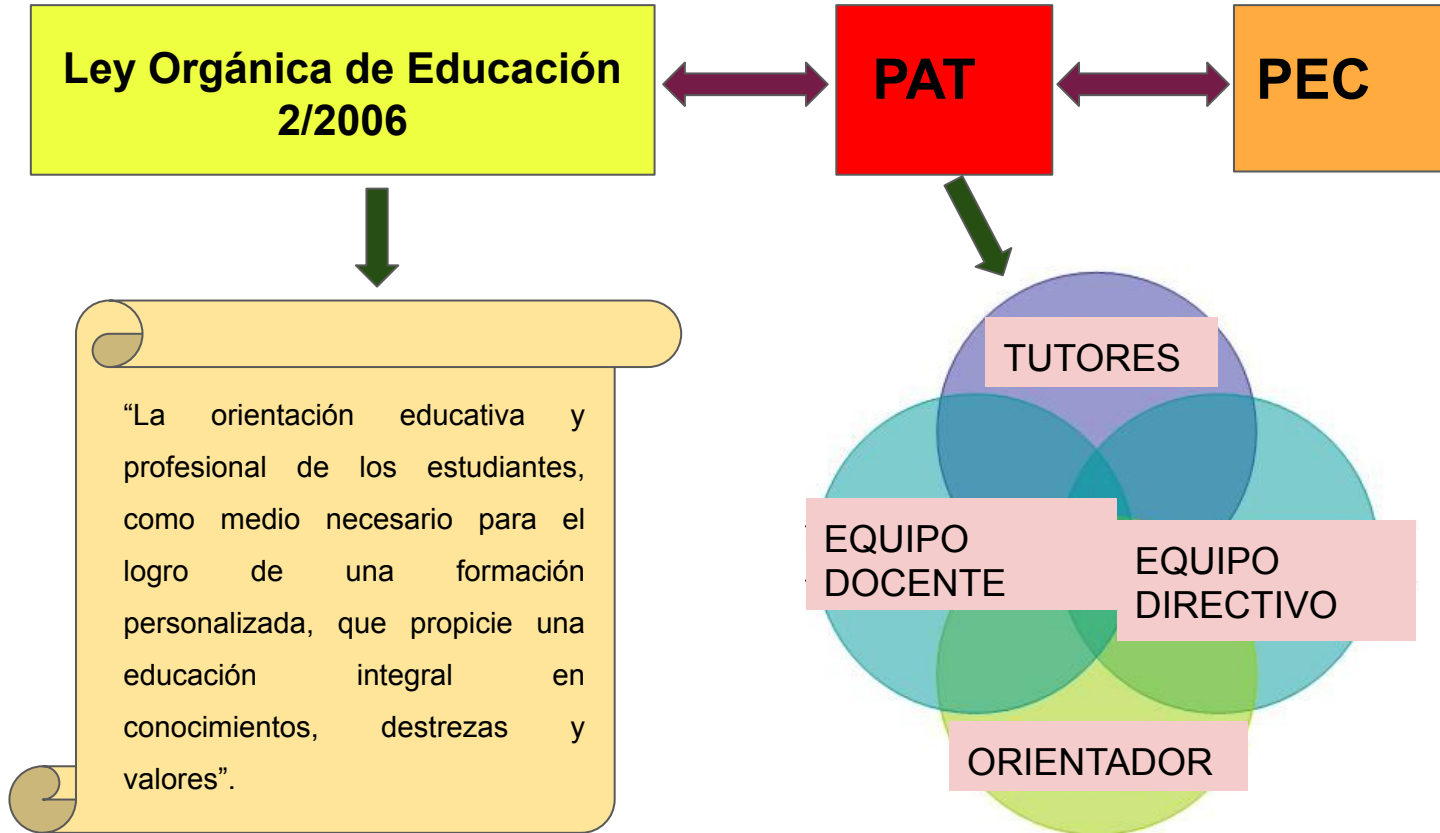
Ley Orgánica de Educación 2/2006

PAT

PEC

“La orientación educativa y profesional de los estudiantes, como medio necesario para el logro de una formación personalizada, que propicie una educación integral en conocimientos, destrezas y valores”.

TUTORES

EQUIPO DOCENTE

EQUIPO DIRECTIVO

ORIENTADOR